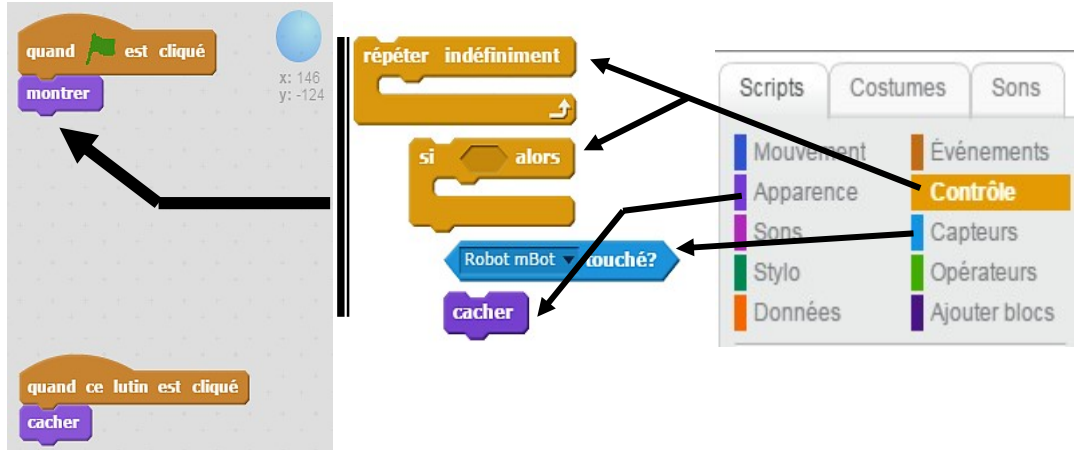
quand est cliqué
montrer

x: 146
y: -124

quand ce lutin est cliqué
cacher

répéter indéfiniment

si alors

Robot mBot touché?

cacher

Scripts | Costumes | Sons

Mouvement
Apparence
Sons
Stylo
Données

Événements
Contrôle
Capteurs
Opérateurs
Ajouter blocs